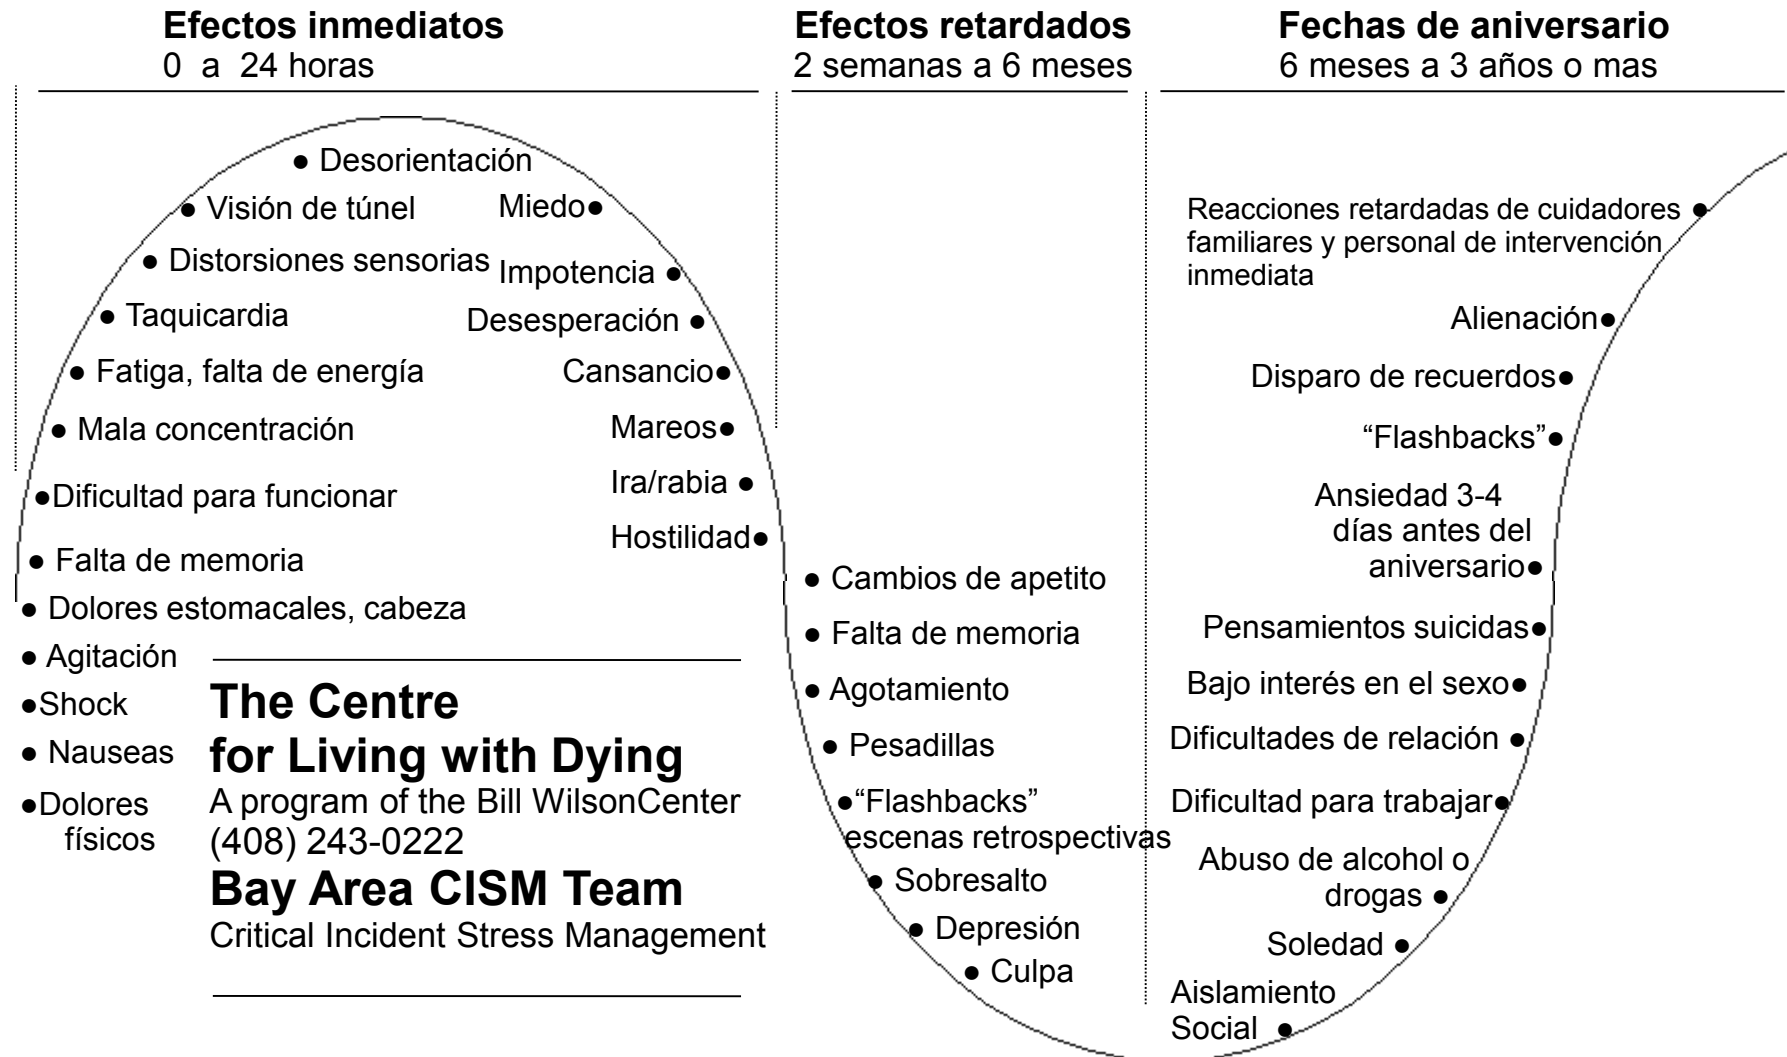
**Efectos inmediatos**
0 a 24 horas

● Desorientación
● Visión de túnel
● Distorsiones sensorias
● Taquicardia
● Fatiga, falta de energía
● Mala concentración
●Dificultad para funcionar
● Falta de memoria
● Dolores estomacales, cabeza
● Agitación
●Shock
● Nauseas
●Dolores físicos

Miedo●
Impotencia ●
Desesperación ●
Cansancio●
Mareos●
Ira/rabia ●
Hostilidad●

**The Centre for Living with Dying**
A program of the Bill WilsonCenter
(408) 243-0222
**Bay Area CISM Team**
Critical Incident Stress Management

**Efectos retardados**
2 semanas a 6 meses

● Cambios de apetito
● Falta de memoria
● Agotamiento
● Pesadillas
●"Flashbacks" escenas retrospectivas
● Sobresalto
● Depresión
● Culpa

**Fechas de aniversario**
6 meses a 3 años o mas

Reacciones retardadas de cuidadores familiares y personal de intervención inmediata ●
Alienación●
Disparo de recuerdos●
"Flashbacks"●
Ansiedad 3-4 días antes del aniversario●
Pensamientos suicidas●
Bajo interés en el sexo●
Dificultades de relación ●
Dificultad para trabajar●
Abuso de alcohol o drogas ●
Soledad ●
Aislamiento Social ●